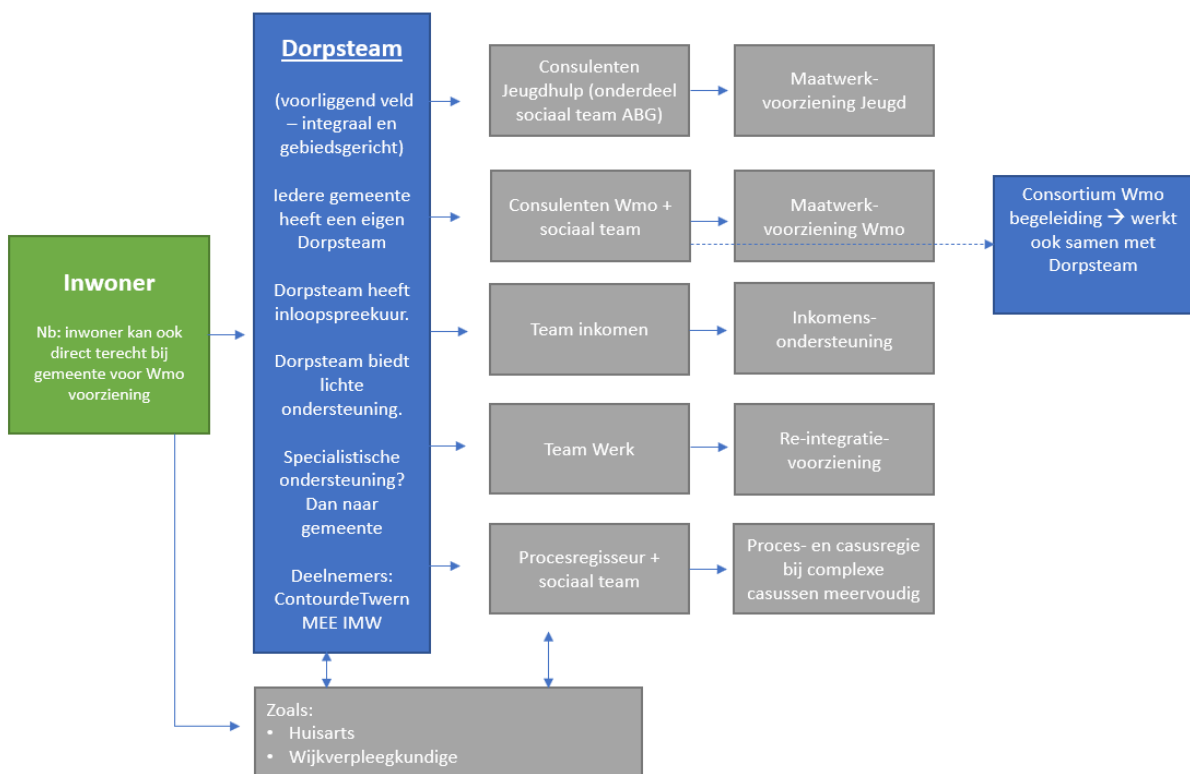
Inwoner

Nb: inwoner kan ook direct terecht bij gemeente voor Wmo voorziening

Dorpsteam

(voorliggend veld – integraal en gebiedsgericht)

Iedere gemeente heeft een eigen Dorpsteam

Dorpsteam heeft inloopspreekuur.

Dorpsteam biedt lichte ondersteuning.

Specialistische ondersteuning? Dan naar gemeente

Deelnemers: ContourdeTwern MEE IMW

Consulenten Jeugdhulp (onderdeel sociaal team ABG)

Maatwerk-voorziening Jeugd

Consulenten Wmo + sociaal team

Maatwerk-voorziening Wmo

Consortium Wmo begeleiding → werkt ook samen met Dorpsteam

Team inkomen

Inkomens-ondersteuning

Team Werk

Re-integratie-voorziening

Procesregisseur + sociaal team

Proces- en casusregie bij complexe casussen meervoudig

Zoals:
• Huisarts
• Wijkverpleegkundige